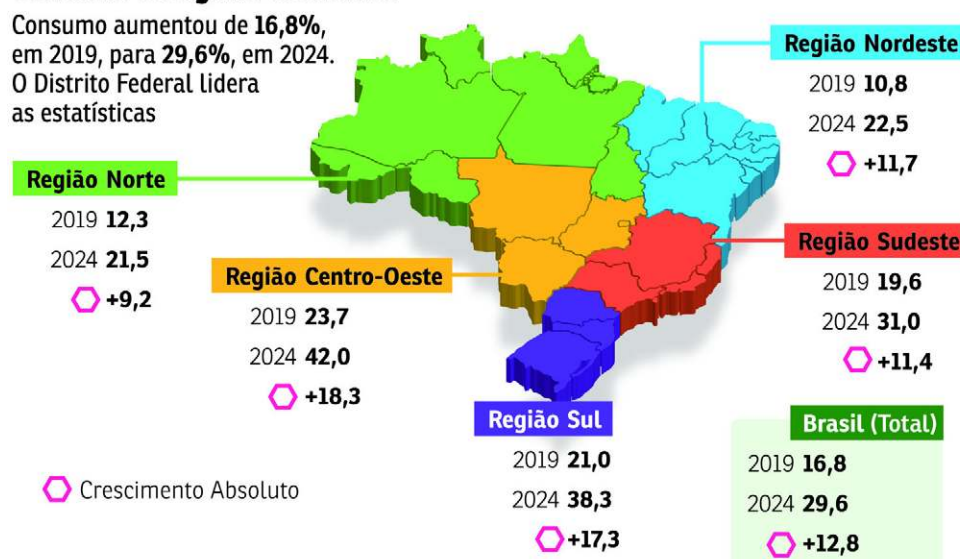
Consumo aumentou de **16,8%**, em 2019, para **29,6%**, em 2024. O Distrito Federal lidera as estatísticas

Região Nordeste
2019 **10,8**
2024 **22,5**
+11,7

Região Norte
2019 **12,3**
2024 **21,5**
+9,2

Região Centro-Oeste
2019 **23,7**
2024 **42,0**
+18,3

Região Sudeste
2019 **19,6**
2024 **31,0**
+11,4

Região Sul
2019 **21,0**
2024 **38,3**
+17,3

Brasil (Total)
2019 **16,8**
2024 **29,6**
+12,8

Crescimento Absoluto